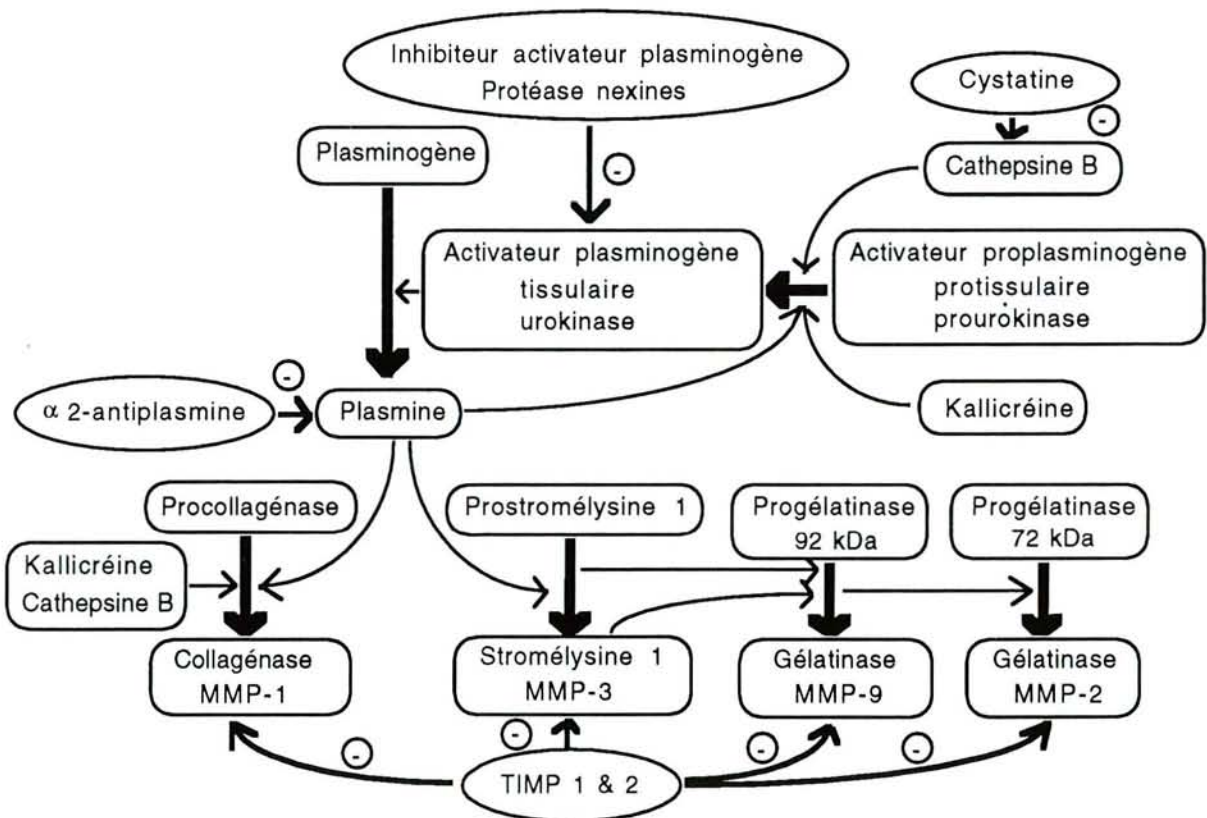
Inhibiteur activateur plasminogène
Protéase nexines

Cystatine

-

Cathepsine B

Plasminogène

-

Activateur plasminogène
tissulaire
urokinase

Activateur proplasminogène
protissulaire
prourokinase

-

$\alpha$ 2-antiplasmine

Plasmine

Kallicréine

Procollagénase

Prostromélysine 1

Progélatinase
92 kDa

Progélatinase
72 kDa

Kallicréine
Cathepsine B

Collagénase
MMP-1

Stromélysine 1
MMP-3

Gélatinase
MMP-9

Gélatinase
MMP-2

-

-

-

-

TIMP 1 & 2